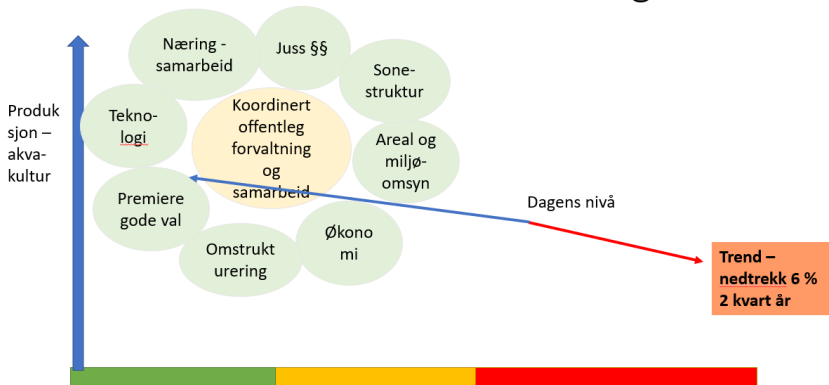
Produksjon – akvakultur

Næring - samarbeid

Juss §§

Sonestruktur

Teknologi

Koordinert offentleg forvaltning og samarbeid

Areal og miljøomsyn

Premiere gode val

Dagens nivå

Omstrukturering

Økonomi

Trend – nedtrekk 6 % 2 kvart år